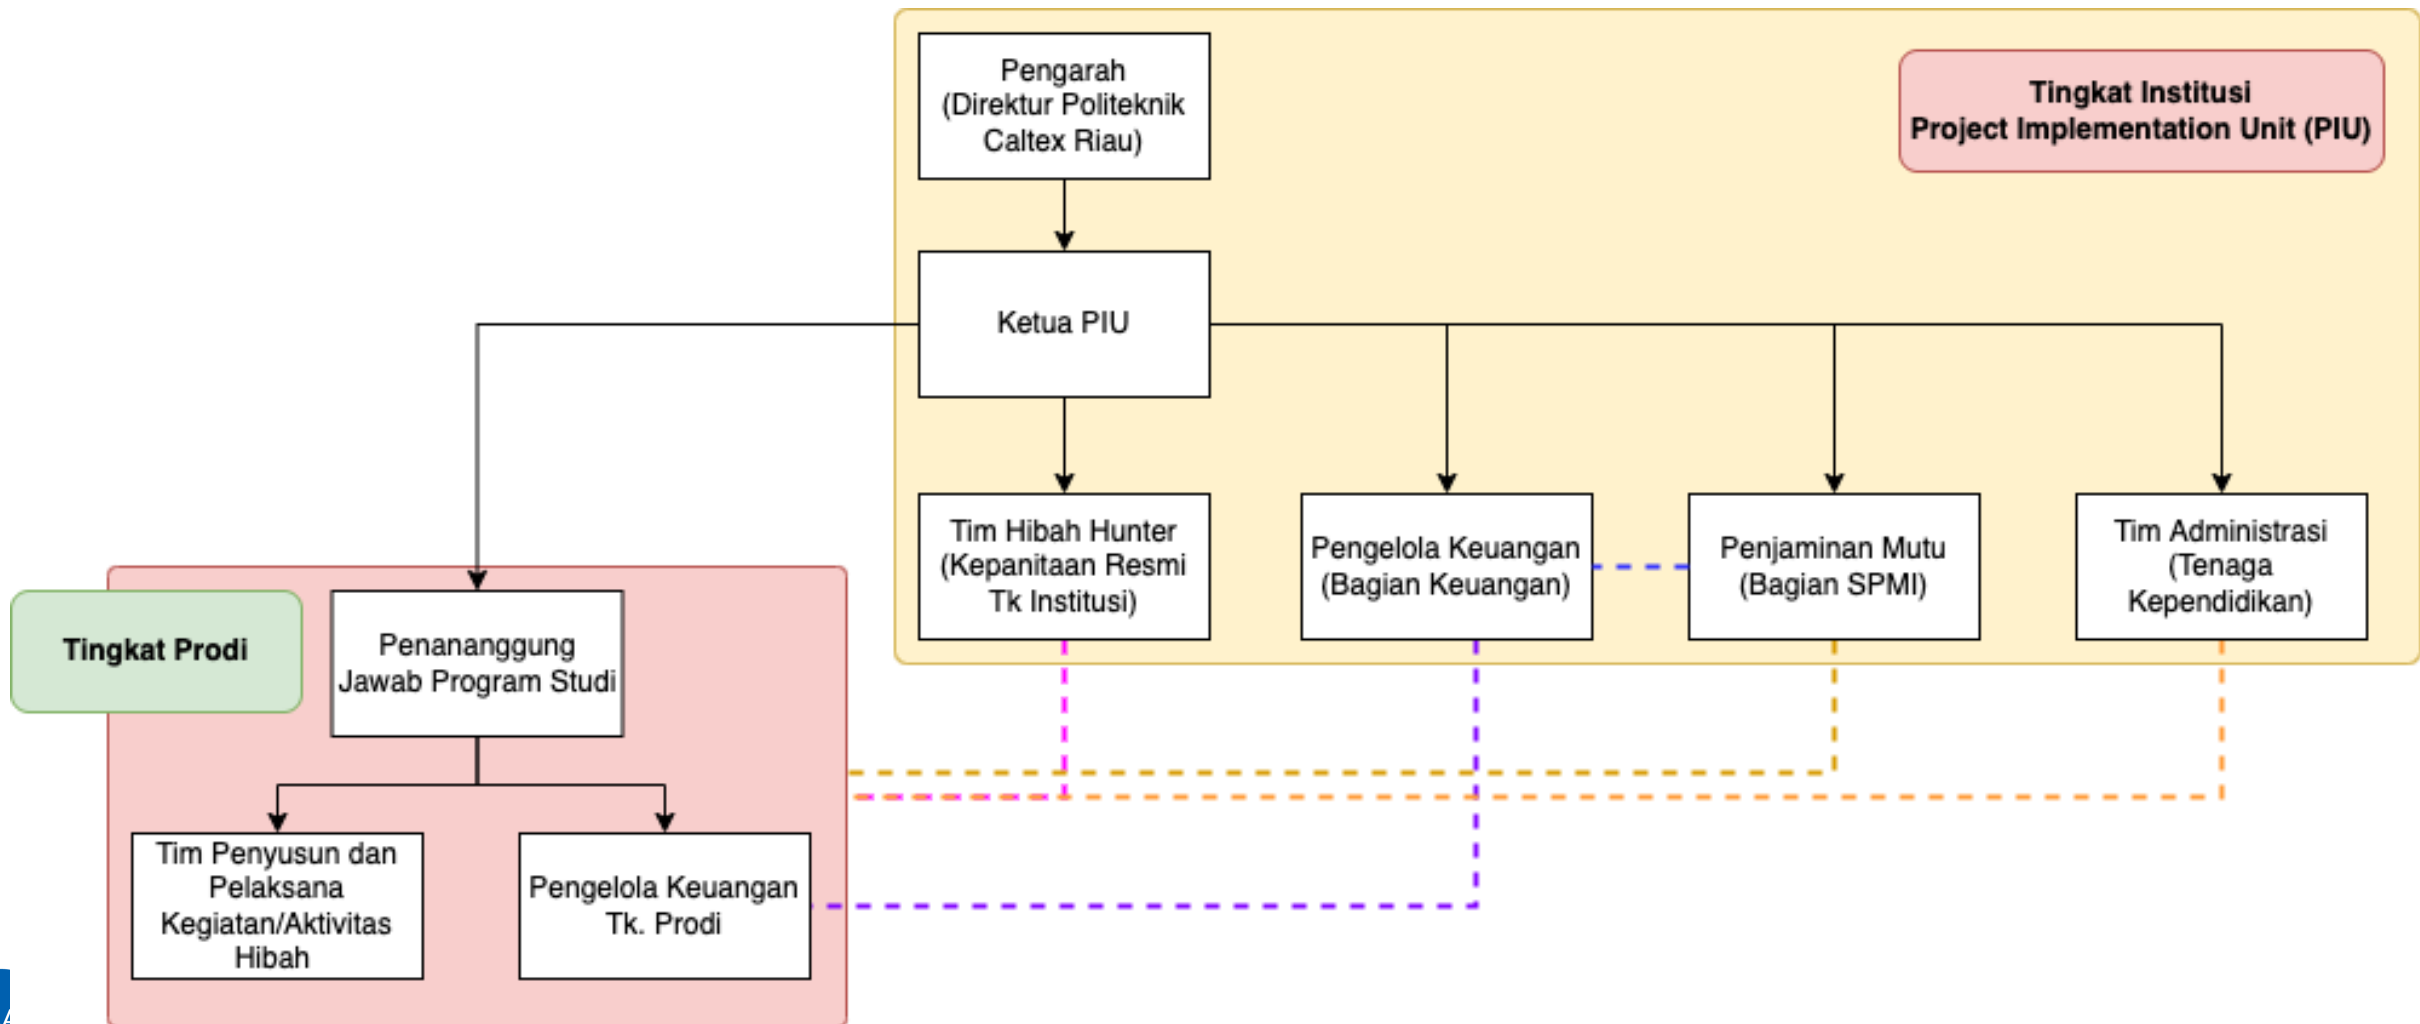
Pengarah
(Direktur Politeknik Caltex Riau)

Tingkat Institusi
Project Implementation Unit (PIU)

Ketua PIU

Tim Hibah Hunter (Kepanitaan Resmi Tk Institusi)

Pengelola Keuangan (Bagian Keuangan)

Penjaminan Mutu (Bagian SPMI)

Tim Administrasi (Tenaga Kependidikan)

Tingkat Prodi

Penananggung Jawab Program Studi

Tim Penyusun dan Pelaksana Kegiatan/Aktivitas Hibah

Pengelola Keuangan Tk. Prodi